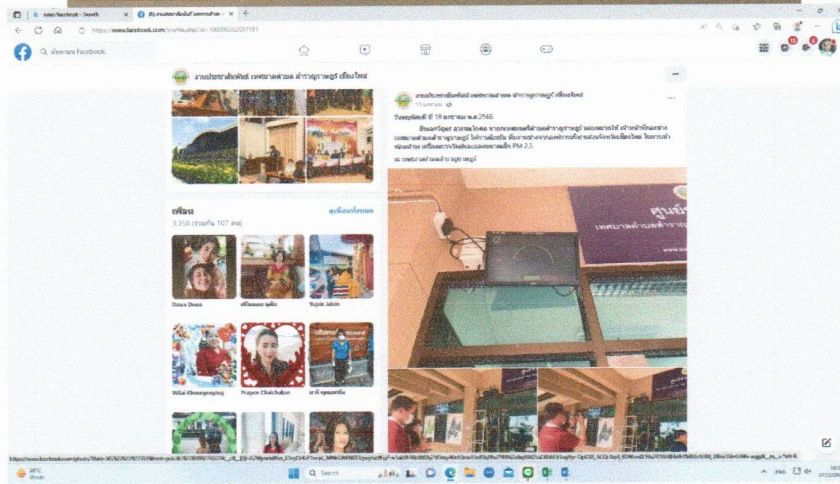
https://www.facebook.com/profile.php?id=100005562087181

ค้นหาบน Facebook

งานประชาสัมพันธ์ เทศบาลตำบล สำราญราษฎร์ เชียงใหม่

เพื่อน
3,358 (ร่วมกัน 107 คน)
ดูเพื่อนทั้งหมด

Daux Daux

Yupin Jalom

Wilai Khunpanging

Prapen Chaichakan

งานประชาสัมพันธ์ เทศบาลตำบล สำราญราษฎร์ เชียงใหม่

วันพฤหัสบดี ที่ 19 มกราคม พ.ศ.2566

Q Search

28°C